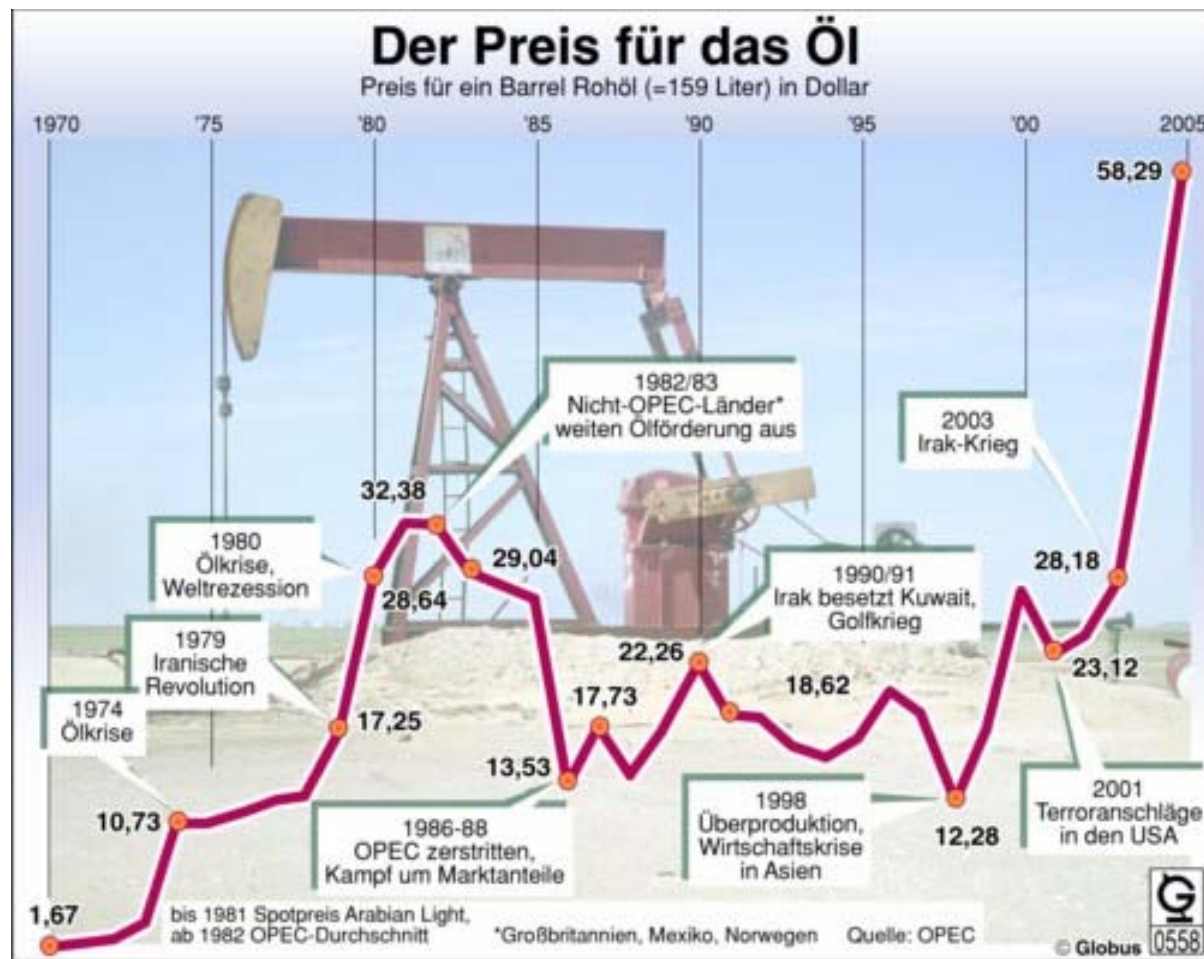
Der Preis für das Öl

Preis für ein Barrel Rohöl (=159 Liter) in Dollar

1970 '75 '80 '85 '90 '95 '00 2005

58,29

1982/83
Nicht-OPEC-Länder*
weiten Ölförderung aus

2003
Irak-Krieg

32,38

1980
Ölkrise,
Weltrezession

29,04

28,64

28,18

1990/91
Irak besetzt Kuwait,
Golfkrieg

1979
Iranische
Revolution

22,26

23,12

17,73

18,62

1974
Ölkrise

17,25

13,53

10,73

1986-88
OPEC zerstritten,
Kampf um Marktanteile

1998
Überproduktion,
Wirtschaftskrise
in Asien

12,28

2001
Terroranschläge
in den USA

1,67

bis 1981 Spotpreis Arabian Light,
ab 1982 OPEC-Durchschnitt

*Großbritannien, Mexiko, Norwegen

Quelle: OPEC

© Globus

0558